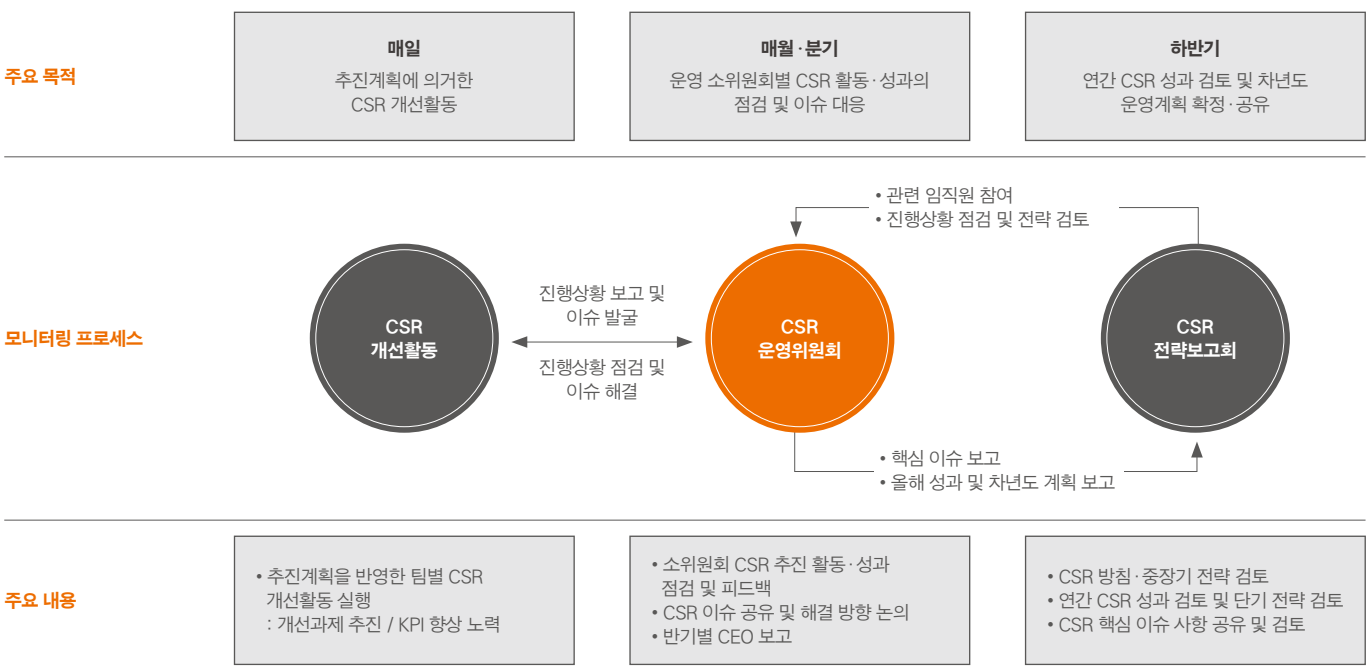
주요 목적

매일
추진계획에 의거한
CSR 개선활동

매월·분기
운영 소위원회별 CSR 활동·성과의
점검 및 이슈 대응

하반기
연간 CSR 성과 검토 및 차년도
운영계획 확정·공유

모니터링 프로세스

• 관련 임직원 참여
• 진행상황 점검 및 전략 검토

CSR
개선활동

진행상황 보고 및
이슈 발굴

진행상황 점검 및
이슈 해결

CSR
운영위원회

CSR
전략보고회

• 핵심 이슈 보고
• 올해 성과 및 차년도 계획 보고

주요 내용

• 추진계획을 반영한 팀별 CSR 개선활동 실행
: 개선과제 추진 / KPI 향상 노력

• 소위원회 CSR 추진 활동·성과 점검 및 피드백
• CSR 이슈 공유 및 해결 방향 논의
• 반기별 CEO 보고

• CSR 방침·중장기 전략 검토
• 연간 CSR 성과 검토 및 단기 전략 검토
• CSR 핵심 이슈 사항 공유 및 검토